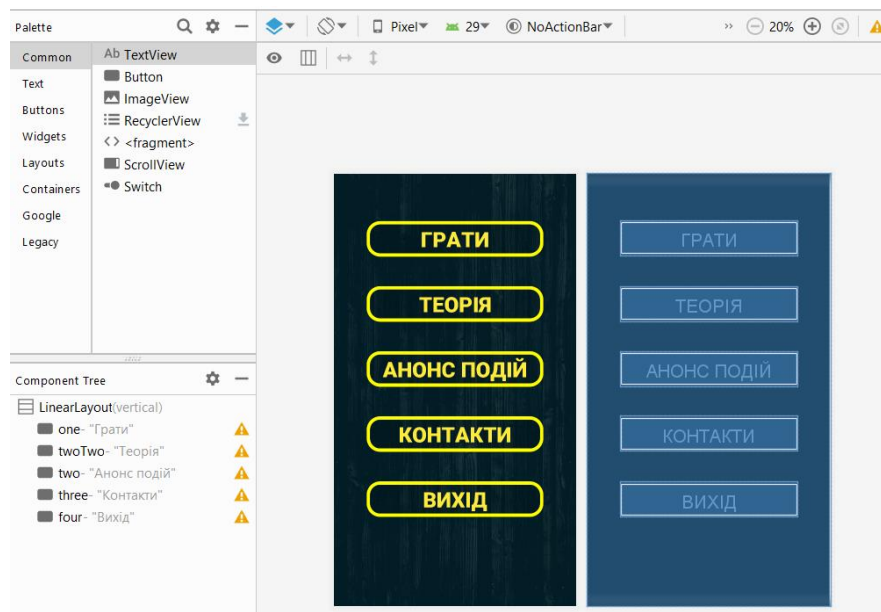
Palette

Common
Text
Buttons
Widgets
Layouts
Containers
Google
Legacy

Ab TextView
Button
ImageView
RecyclerView
<> <fragment>
ScrollView
Switch

Pixel 29 NoActionBar 20%

Component Tree

LinearLayout(vertical)
one- "Грати"
twoTwo- "Теорія"
two- "Анонс подій"
three- "Контакти"
four- "Вихід"

ГРАТИ
ТЕОРІЯ
АНОНС ПОДІЙ
КОНТАКТИ
ВИХІД

ГРАТИ
ТЕОРІЯ
АНОНС ПОДІЙ
КОНТАКТИ
ВИХІД